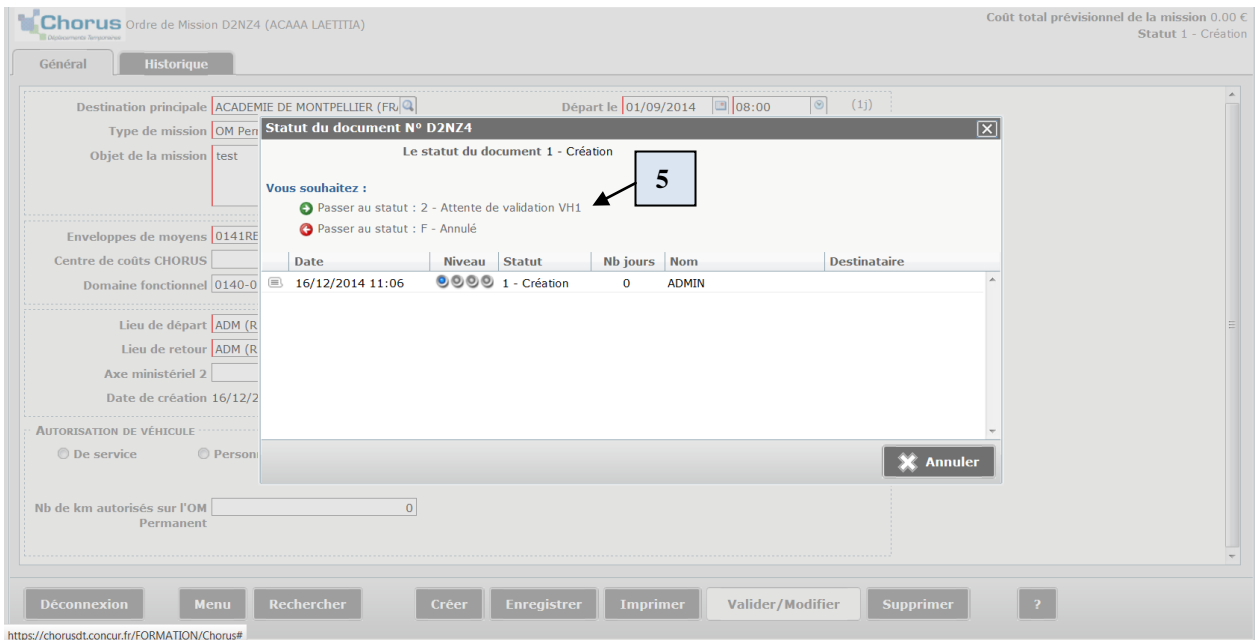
Chorus Déplacements Temporaires Ordre de Mission D2NZ4 (ACAAA LAETITIA)

Coût total prévisionnel de la mission 0.00 €
Statut 1 - Création

Général | Historique

Destination principale ACADEMIE DE MONTPELLIER (FR/
Départ le 01/09/2014 08:00 (1j)
Type de mission OM Per
Objet de la mission test

Enveloppes de moyens 0141RE
Centre de coûts CHORUS
Domaine fonctionnel 0140-0

Lieu de départ ADM (R
Lieu de retour ADM (R
Axe ministériel 2
Date de création 16/12/2

AUTORISATION DE VÉHICULE
De service Person

Nb de km autorisés sur l'OM Permanent 0

Statut du document N° D2NZ4

Le statut du document 1 - Création

Vous souhaitez :
Passer au statut : 2 - Attente de validation VH1
Passer au statut : F - Annulé

5

| Date | Niveau | Statut | Nb jours | Nom | Destinataire |
|---|---|---|---|---|---|
| 16/12/2014 11:06 | | 1 - Création | 0 | ADMIN | |

Annuler

Déconnexion | Menu | Rechercher | Créer | Enregistrer | Imprimer | Valider/Modifier | Supprimer | ?

https://chorusdt.concur.fr/FORMATION/Chorus#